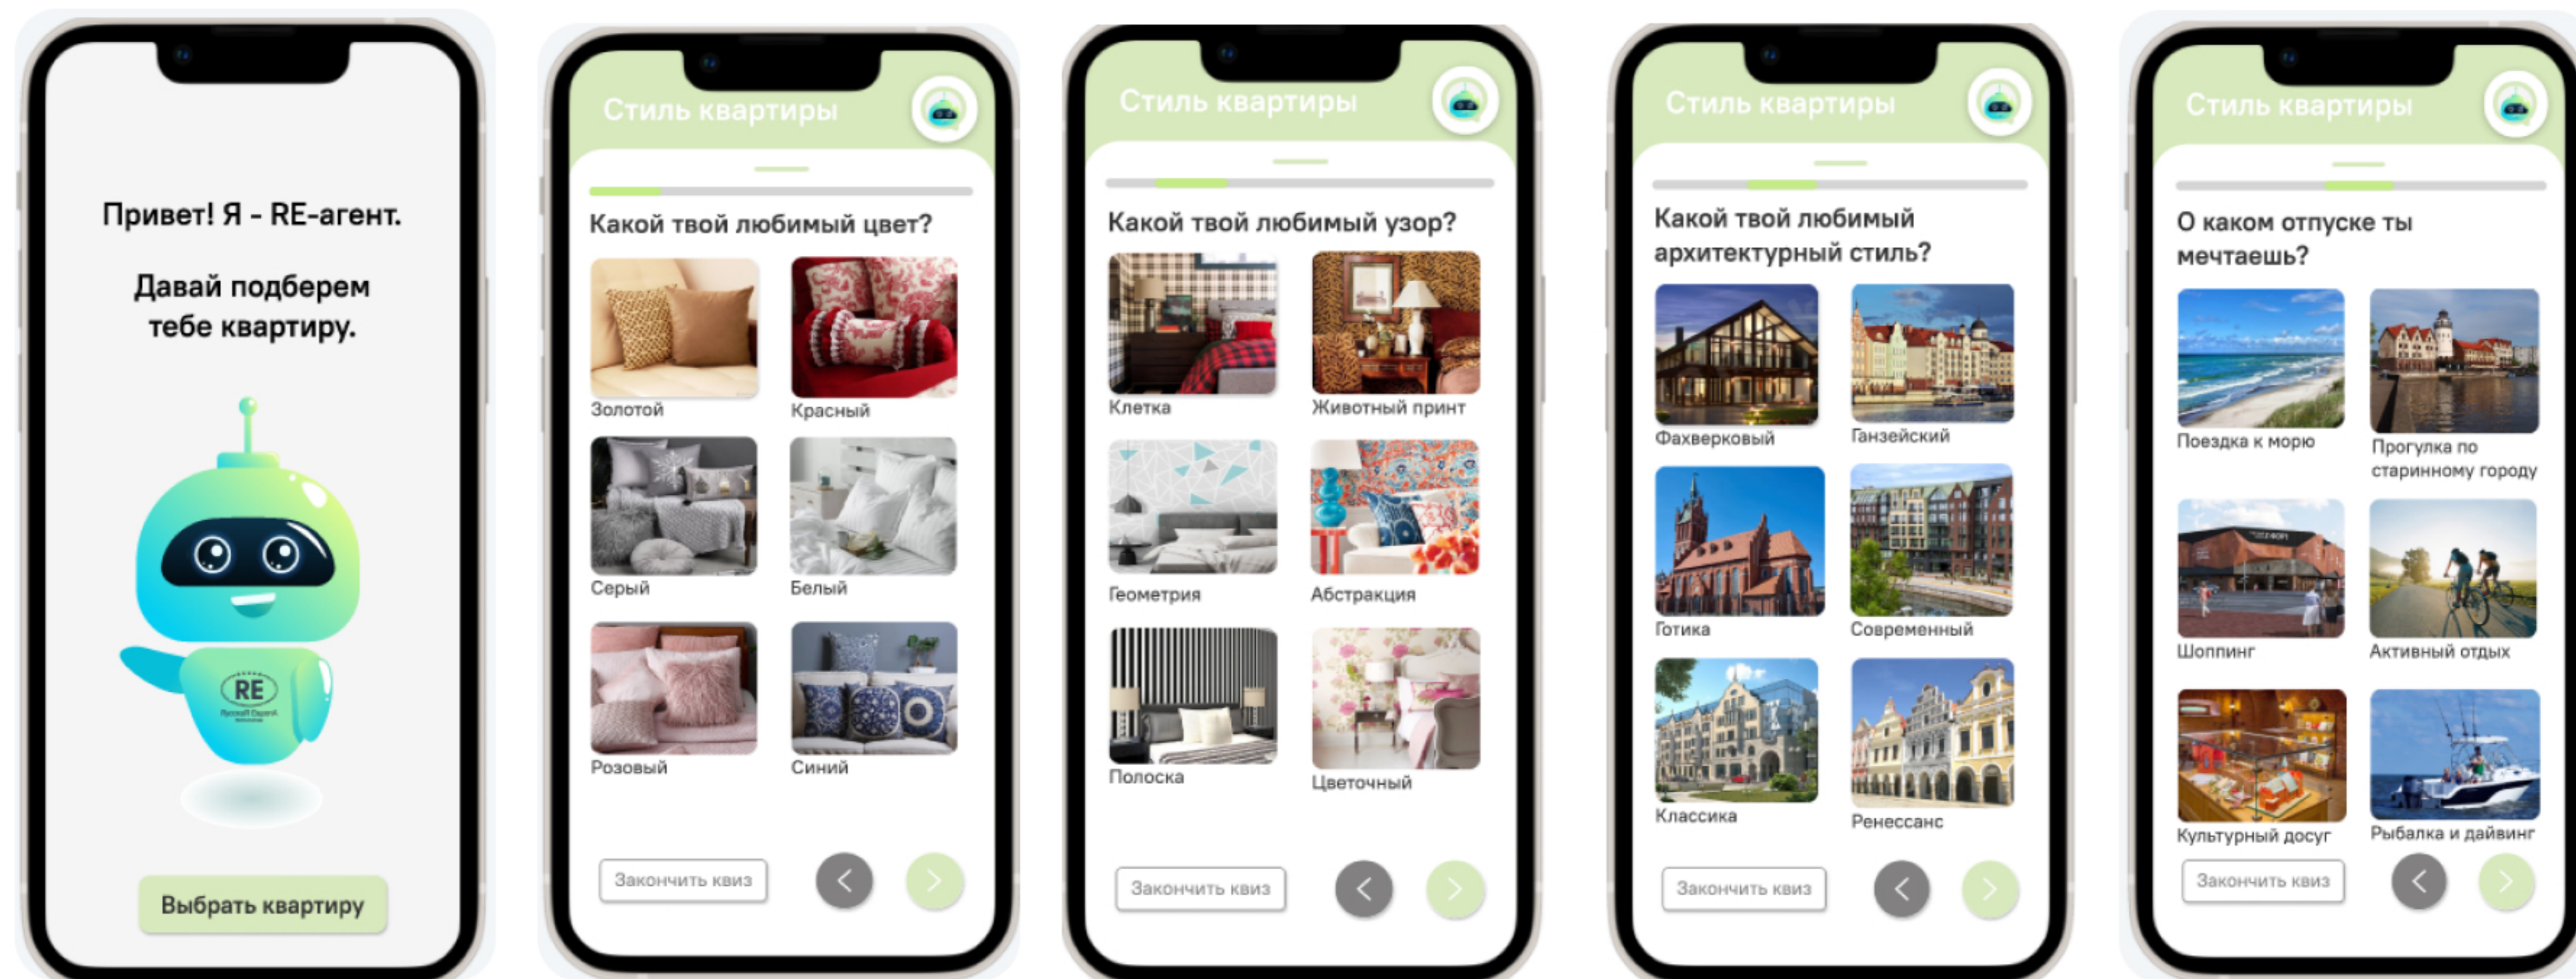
Привет! Я - RE-агент.

Давай подберем тебе квартиру.

RE

Выбрать квартиру

Стиль квартиры

Какой твой любимый цвет?

Золотой

Красный

Серый

Белый

Розовый

Синий

Закончить квиз

Стиль квартиры

Какой твой любимый узор?

Клетка

Животный принт

Геометрия

Абстракция

Полоска

Цветочный

Закончить квиз

Стиль квартиры

Какой твой любимый архитектурный стиль?

Фахверковый

Ганзейский

Готика

Современный

Классика

Ренессанс

Закончить квиз

Стиль квартиры

О каком отпуске ты мечтаешь?

Поездка к морю

Прогулка по старинному городу

Шоппинг

Активный отдых

Культурный досуг

Рыбалка и дайвинг

Закончить квиз